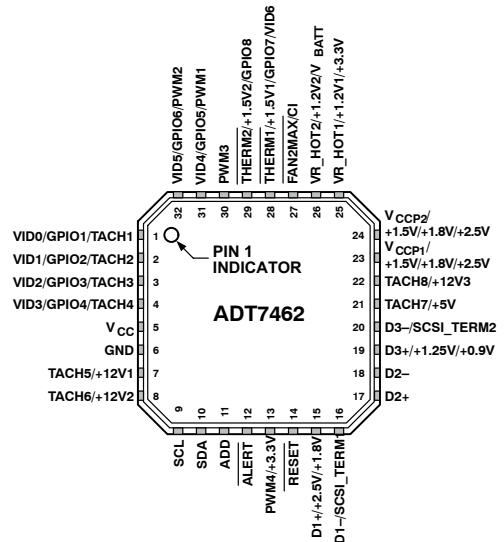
VID5/GPIO6/PWM2
VID4/GPIO5/PWM1
PWM3
THERM2/+1.5V2/GPIO8
THERM1/+1.5V1/GPIO7/VID6
FAN2MAX/CI
VR_HOT2/+1.2V2/V BATT
VR_HOT1/+1.2V1/+3.3V

32 31 30 29 28 27 26 25

VID0/GPIO1/TACH1 1
VID1/GPIO2/TACH2 2
VID2/GPIO3/TACH3 3
VID3/GPIO4/TACH4 4
$V_{CC}$ 5
GND 6
TACH5/+12V1 7
TACH6/+12V2 8

PIN 1 INDICATOR

ADT7462

24 $V_{CCP2}$/ +1.5V/+1.8V/+2.5V
23 $V_{CCP1}$/ +1.5V/+1.8V/+2.5V
22 TACH8/+12V3
21 TACH7/+5V
20 D3–/SCSI_TERM2
19 D3+/+1.25V/+0.9V
18 D2–
17 D2+

9 10 11 12 13 14 15 16

SCL
SDA
ADD
ALERT
PWM4/+3.3V
RESET
D1+/+2.5V/+1.8V
D1–/SCSI_TERM